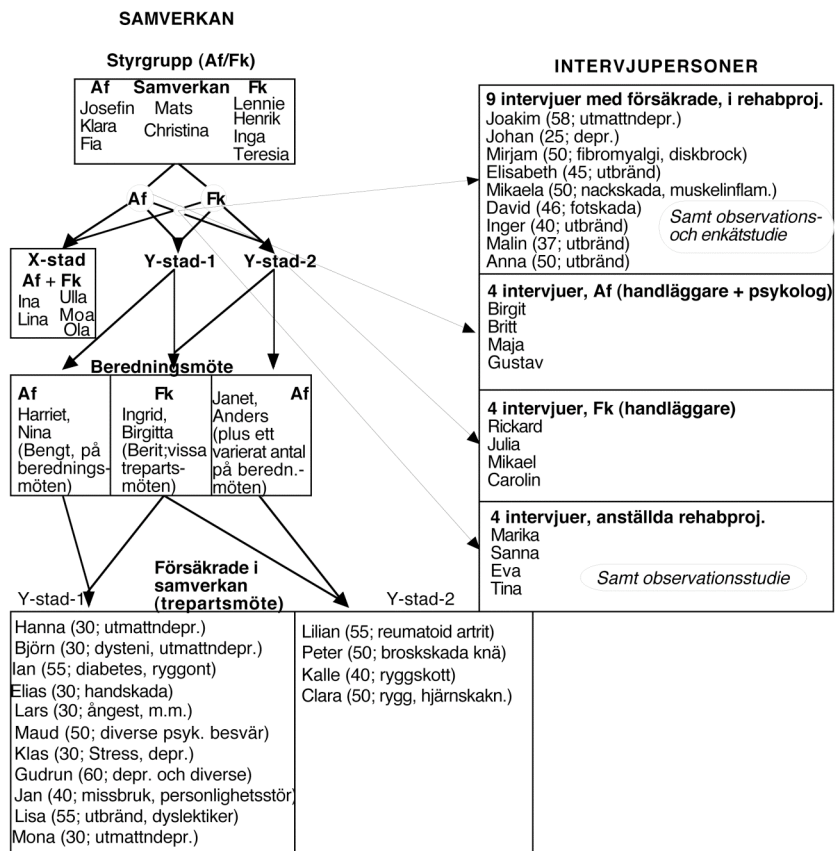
SAMVERKAN

Styrgrupp (Af/Fk)

| Af | Samverkan | Fk |
|---|---|---|
| Josefin Klara Fia | Mats Christina | Lennie Henrik Inga Teresia |

Af Fk

X-stad
Af + Fk
Ina Lina
Ulla Moa Ola

Y-stad-1

Y-stad-2

Beredningsmöte

| Af | Fk | Af |
|---|---|---|
| Harriet, Nina (Bengt, på beredningsmöten) | Ingrid, Birgitta (Berit;vissa trepartsmöten) | Janet, Anders (plus ett varierat antal på beredn.-möten) |

Försäkrade i samverkan (trepartsmöte)

Y-stad-1
Hanna (30; utmattndepr.)
Björn (30; dysteni, utmattndepr.)
Ian (55; diabetes, ryggont)
Elias (30; handskada)
Lars (30; ångest, m.m.)
Maud (50; diverse psyk. besvär)
Klas (30; Stress, depr.)
Gudrun (60; depr. och diverse)
Jan (40; missbruk, personlighetsstör)
Lisa (55; utbränd, dyslektiker)
Mona (30; utmattndepr.)

Y-stad-2
Lilian (55; reumatoid artrit)
Peter (50; broskskada knä)
Kalle (40; ryggskott)
Clara (50; rygg, hjärnskakn.)

INTERVJUPERSONER

9 intervjuer med försäkrade, i rehabproj.
Joakim (58; utmattndepr.)
Johan (25; depr.)
Mirjam (50; fibromyalgi, diskbrock)
Elisabeth (45; utbränd)
Mikaela (50; nackskada, muskelinflam.)
David (46; fotskada)
Inger (40; utbränd)
Malin (37; utbränd)
Anna (50; utbränd)
Samt observations- och enkätstudie

4 intervjuer, Af (handläggare + psykolog)
Birgit
Britt
Maja
Gustav

4 intervjuer, Fk (handläggare)
Rickard
Julia
Mikael
Carolin

4 intervjuer, anställda rehabproj.
Marika
Sanna
Eva
Tina
Samt observationsstudie